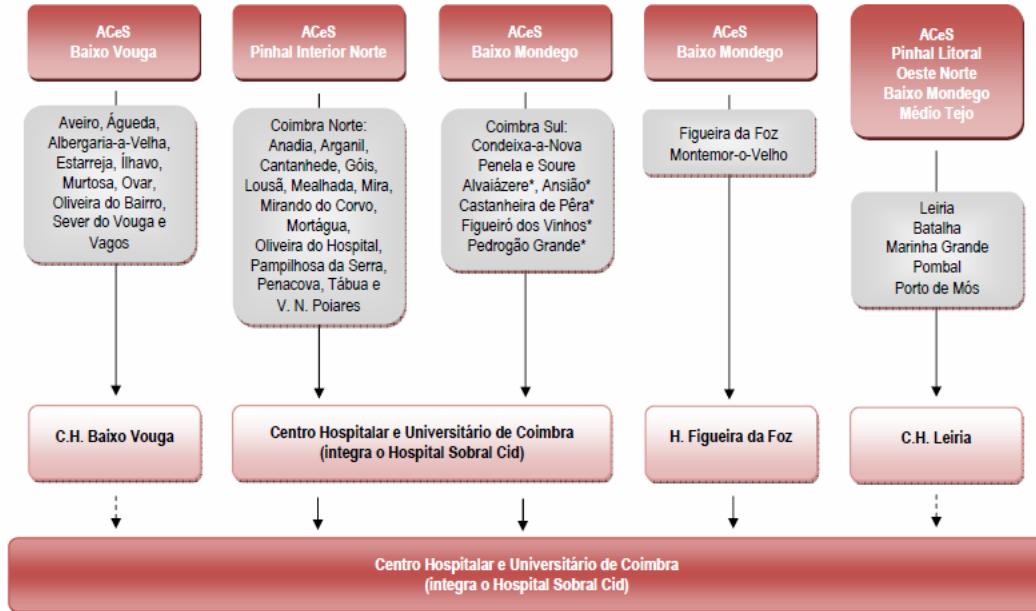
ACeS
Baixo Vouga

ACeS
Pinhal Interior Norte

ACeS
Baixo Mondego

ACeS
Baixo Mondego

ACeS
Pinhal Litoral
Oeste Norte
Baixo Mondego
Médio Tejo

Aveiro, Águeda, Albergaria-a-Velha, Estarreja, Ílhavo, Murtosa, Ovar, Oliveira do Bairro, Sever do Vouga e Vagos

Coimbra Norte: Anadia, Arganil, Cantanhede, Góis, Lousã, Mealhada, Mira, Mirando do Corvo, Mortágua, Oliveira do Hospital, Pampilhosa da Serra, Penacova, Tábua e V. N. Poiares

Coimbra Sul: Condeixa-a-Nova Penela e Soure Alvaiázere*, Ansião* Castanheira de Pêra* Figueiró dos Vinhos* Pedrogão Grande*

Figueira da Foz Montemor-o-Velho

Leiria Batalha Marinha Grande Pombal Porto de Mós

C.H. Baixo Vouga

Centro Hospitalar e Universitário de Coimbra (integra o Hospital Sobral Cid)

H. Figueira da Foz

C.H. Leiria

Centro Hospitalar e Universitário de Coimbra (integra o Hospital Sobral Cid)